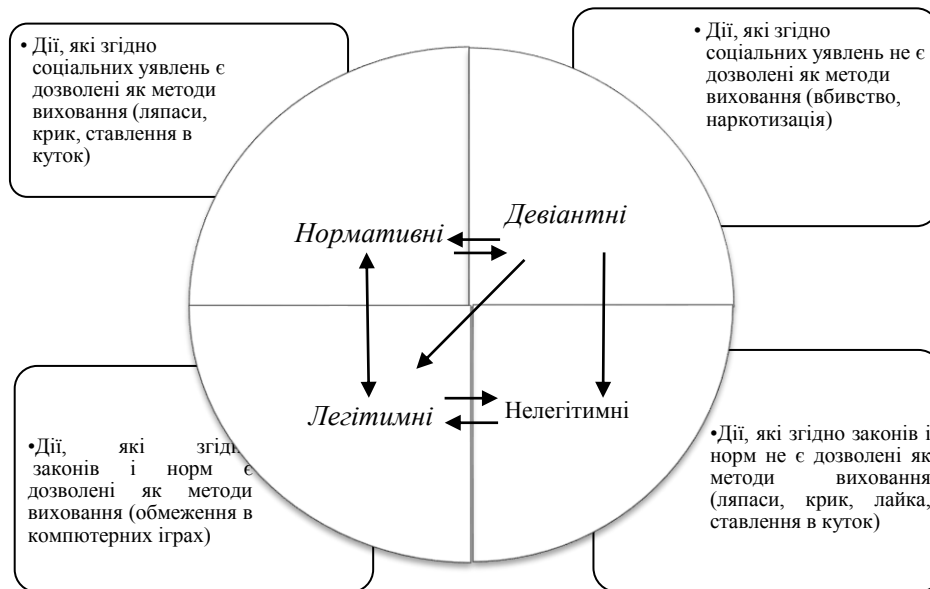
• Дії, які згідно соціальних уявлень є дозволені як методи виховання (ляпаси, крик, ставлення в куток)

• Дії, які згідно соціальних уявлень не є дозволені як методи виховання (вбивство, наркотизація)

Нормативні

Девіантні

Легітимні

Нелегітимні

•Дії, які згідн законів і норм є дозволені як методи виховання (обмеження в компютерних іграх)

•Дії, які згідно законів і норм не є дозволені як методи виховання (ляпаси, крик, лайка, ставлення в куток)